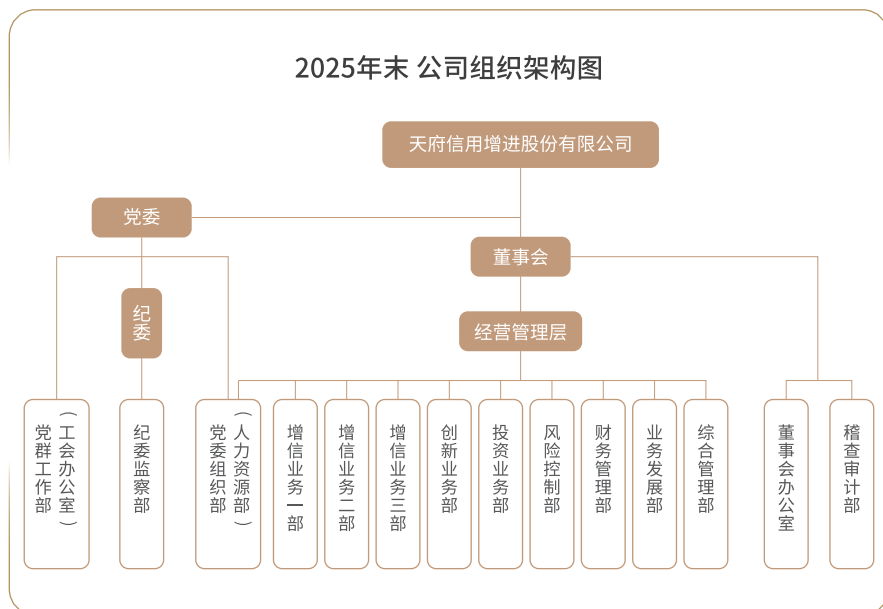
2025年末 公司组织架构图

天府信用增进股份有限公司

党委

董事会

纪委

经营管理层

党群工作部（工会办公室）

纪委监察部

党委组织部（人力资源部）

增信业务一部

增信业务二部

增信业务三部

创新业务部

投资业务部

风险控制部

财务管理部

业务发展部

综合管理部

董事会办公室

稽查审计部